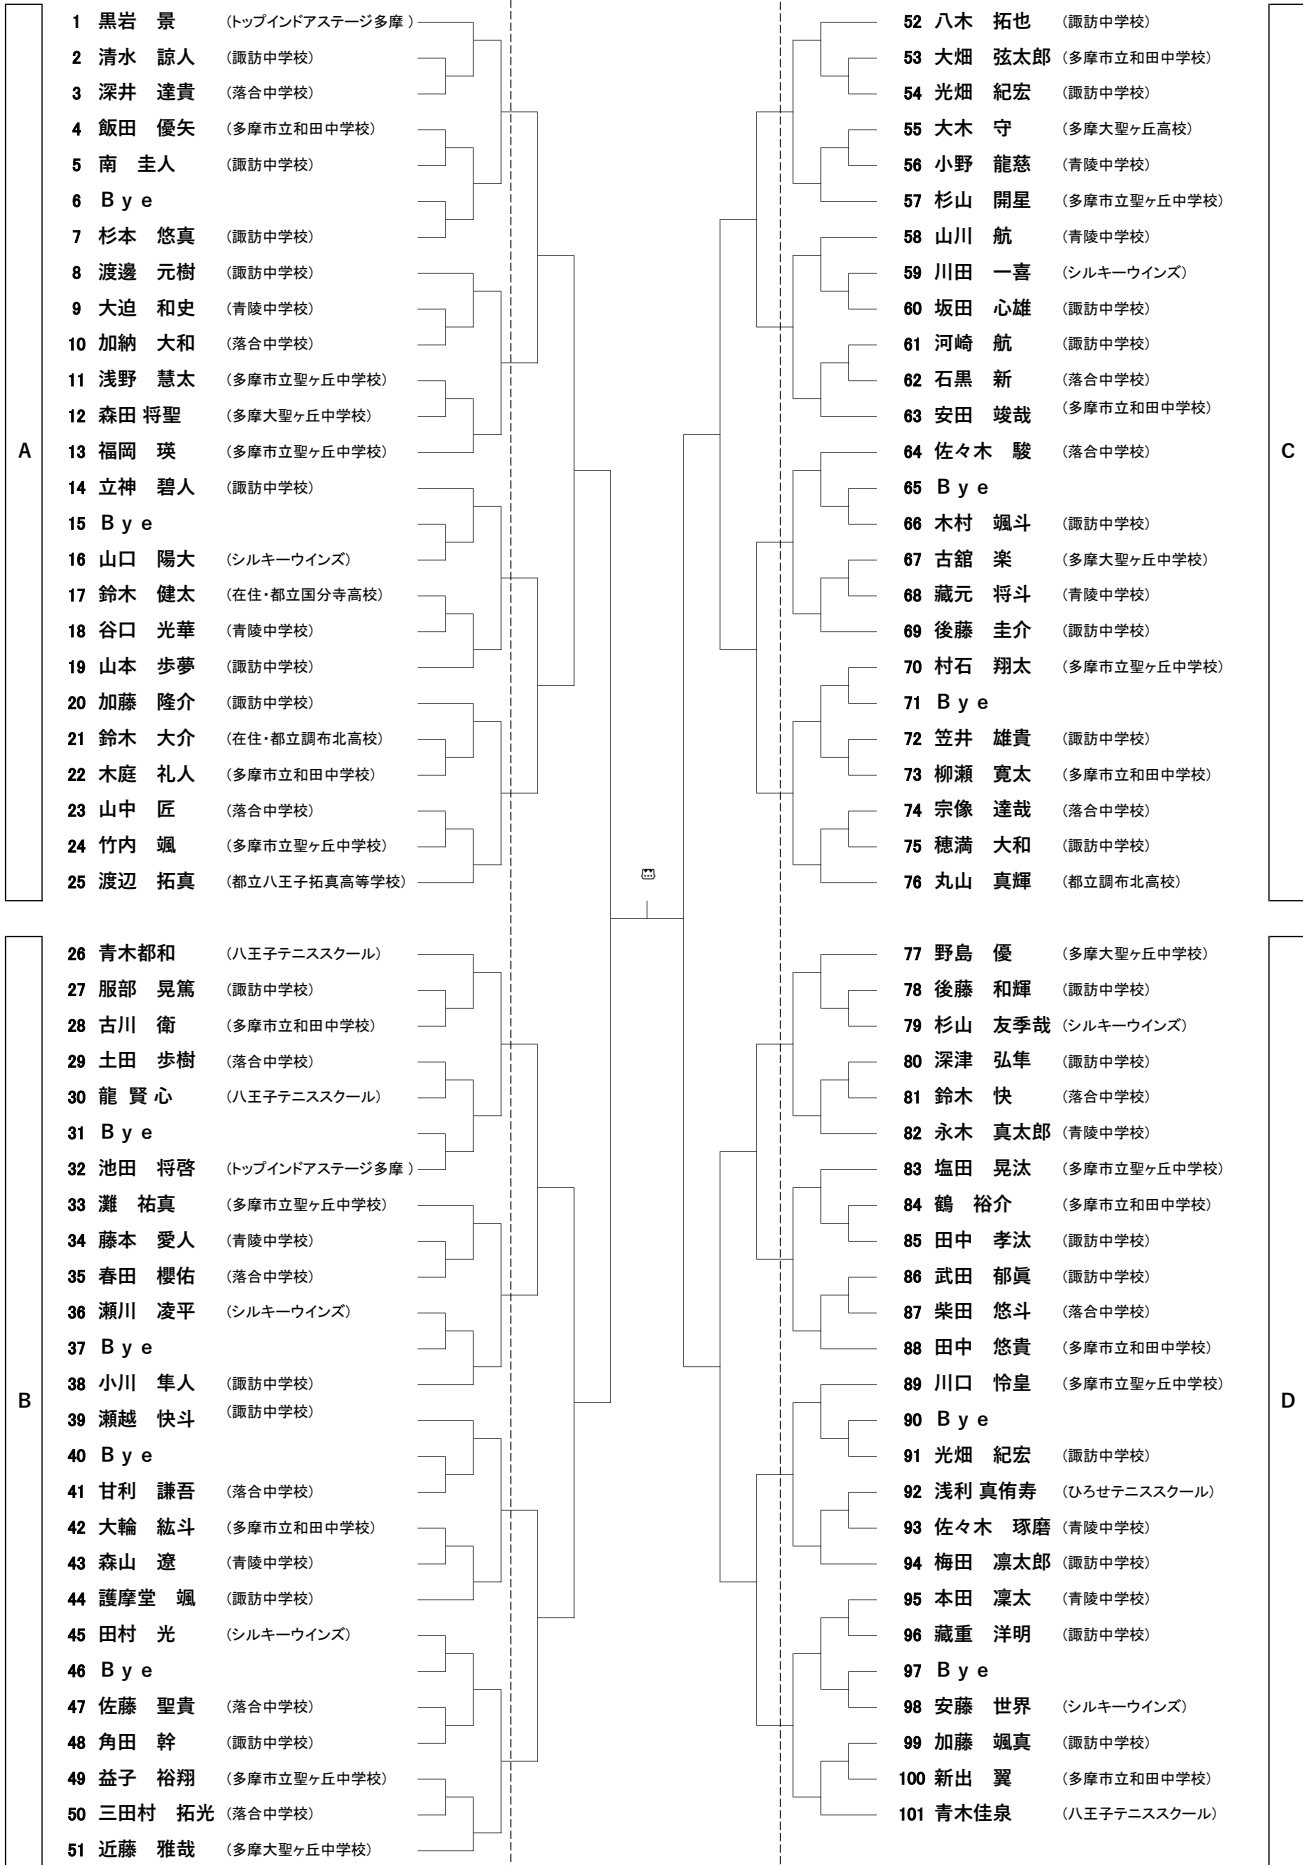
A

1 黒岩 景 (トップインドアステージ多摩)
2 清水 諒人 (諏訪中学校)
3 深井 達貴 (落合中学校)
4 飯田 優矢 (多摩市立和田中学校)
5 南 圭人 (諏訪中学校)
6 Bye
7 杉本 悠真 (諏訪中学校)
8 渡邊 元樹 (諏訪中学校)
9 大迫 和史 (青陵中学校)
10 加納 大和 (落合中学校)
11 浅野 慧太 (多摩市立聖ヶ丘中学校)
12 森田 将聖 (多摩大聖ヶ丘中学校)
13 福岡 瑛 (多摩市立聖ヶ丘中学校)
14 立神 碧人 (諏訪中学校)
15 Bye
16 山口 陽大 (シルキーウインズ)
17 鈴木 健太 (在住・都立国分寺高校)
18 谷口 光華 (青陵中学校)
19 山本 歩夢 (諏訪中学校)
20 加藤 隆介 (諏訪中学校)
21 鈴木 大介 (在住・都立調布北高校)
22 木庭 礼人 (多摩市立和田中学校)
23 山中 匠 (落合中学校)
24 竹内 颯 (多摩市立聖ヶ丘中学校)
25 渡辺 拓真 (都立八王子拓真高等学校)

B

26 青木都和 (八王子テニススクール)
27 服部 晃篤 (諏訪中学校)
28 古川 衛 (多摩市立和田中学校)
29 土田 歩樹 (落合中学校)
30 龍 賢心 (八王子テニススクール)
31 Bye
32 池田 将啓 (トップインドアステージ多摩)
33 灘 祐真 (多摩市立聖ヶ丘中学校)
34 藤本 愛人 (青陵中学校)
35 春田 櫻佑 (落合中学校)
36 瀬川 凌平 (シルキーウインズ)
37 Bye
38 小川 隼人 (諏訪中学校)
39 瀬越 快斗 (諏訪中学校)
40 Bye
41 甘利 謙吾 (落合中学校)
42 大輪 紘斗 (多摩市立和田中学校)
43 森山 遼 (青陵中学校)
44 護摩堂 颯 (諏訪中学校)
45 田村 光 (シルキーウインズ)
46 Bye
47 佐藤 聖貴 (落合中学校)
48 角田 幹 (諏訪中学校)
49 益子 裕翔 (多摩市立聖ヶ丘中学校)
50 三田村 拓光 (落合中学校)
51 近藤 雅哉 (多摩大聖ヶ丘中学校)

C

52 八木 拓也 (諏訪中学校)
53 大畑 弦太郎 (多摩市立和田中学校)
54 光畑 紀宏 (諏訪中学校)
55 大木 守 (多摩大聖ヶ丘高校)
56 小野 龍慈 (青陵中学校)
57 杉山 開星 (多摩市立聖ヶ丘中学校)
58 山川 航 (青陵中学校)
59 川田 一喜 (シルキーウインズ)
60 坂田 心雄 (諏訪中学校)
61 河崎 航 (諏訪中学校)
62 石黒 新 (落合中学校)
63 安田 竣哉 (多摩市立和田中学校)
64 佐々木 駿 (落合中学校)
65 Bye
66 木村 颯斗 (諏訪中学校)
67 古舘 楽 (多摩大聖ヶ丘中学校)
68 藏元 将斗 (青陵中学校)
69 後藤 圭介 (諏訪中学校)
70 村石 翔太 (多摩市立聖ヶ丘中学校)
71 Bye
72 笠井 雄貴 (諏訪中学校)
73 柳瀬 寛太 (多摩市立和田中学校)
74 宗像 達哉 (落合中学校)
75 穂満 大和 (諏訪中学校)
76 丸山 真輝 (都立調布北高校)

D

77 野島 優 (多摩大聖ヶ丘中学校)
78 後藤 和輝 (諏訪中学校)
79 杉山 友季哉 (シルキーウインズ)
80 深津 弘隼 (諏訪中学校)
81 鈴木 快 (落合中学校)
82 永木 真太郎 (青陵中学校)
83 塩田 晃汰 (多摩市立聖ヶ丘中学校)
84 鶴 裕介 (多摩市立和田中学校)
85 田中 孝汰 (諏訪中学校)
86 武田 郁眞 (諏訪中学校)
87 柴田 悠斗 (落合中学校)
88 田中 悠貴 (多摩市立和田中学校)
89 川口 怜皇 (多摩市立聖ヶ丘中学校)
90 Bye
91 光畑 紀宏 (諏訪中学校)
92 浅利 真侑寿 (ひろせテニススクール)
93 佐々木 琢磨 (青陵中学校)
94 梅田 凛太郎 (諏訪中学校)
95 本田 凜太 (青陵中学校)
96 藏重 洋明 (諏訪中学校)
97 Bye
98 安藤 世界 (シルキーウインズ)
99 加藤 颯真 (諏訪中学校)
100 新出 翼 (多摩市立和田中学校)
101 青木佳泉 (八王子テニススクール)